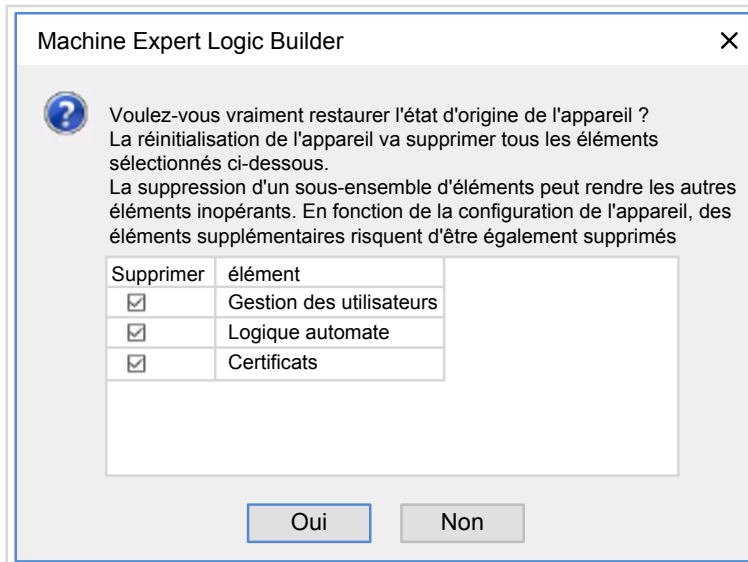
Machine Expert Logic Builder ×

Voulez-vous vraiment restaurer l'état d'origine de l'appareil ?
La réinitialisation de l'appareil va supprimer tous les éléments sélectionnés ci-dessous.
La suppression d'un sous-ensemble d'éléments peut rendre les autres éléments inopérants. En fonction de la configuration de l'appareil, des éléments supplémentaires risquent d'être également supprimés

| Supprimer | élément |
|---|---|
| ☑ | Gestion des utilisateurs |
| ☑ | Logique automate |
| ☑ | Certificats |

Oui Non